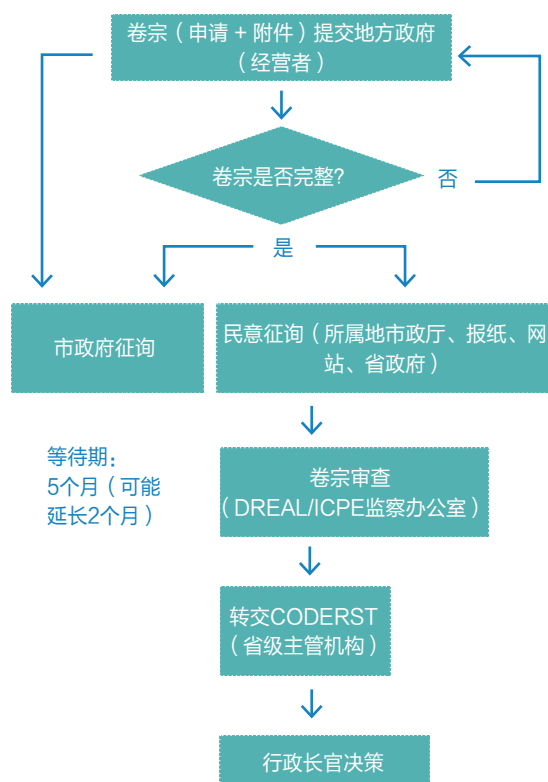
卷宗（申请 + 附件）提交地方政府（经营者）

卷宗是否完整?

否

是

市政府征询

民意征询（所属地市政厅、报纸、网站、省政府）

等待期：5个月（可能延长2个月）

卷宗审查（DREAL/ICPE监察办公室）

转交CODERST（省级主管机构）

行政长官决策